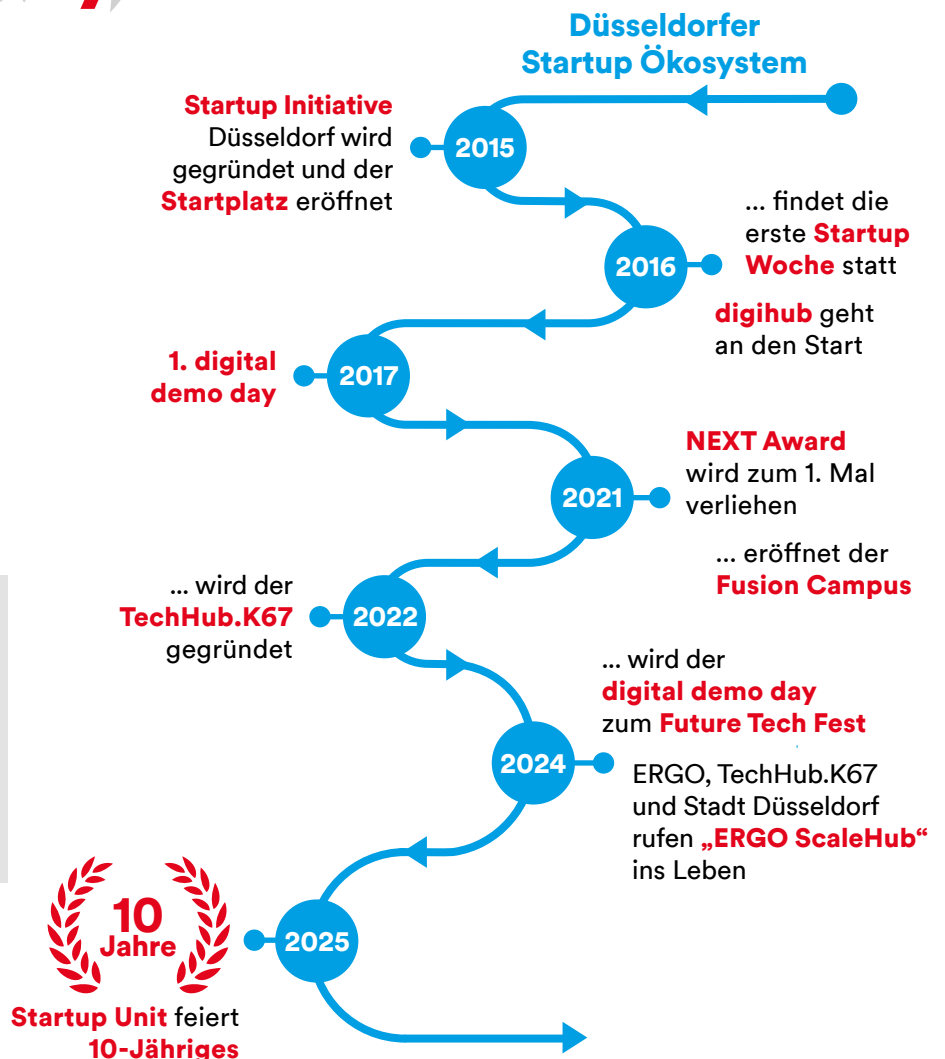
Düsseldorfer Startup Ökosystem

2015

Startup Initiative Düsseldorf wird gegründet und der Startplatz eröffnet

2016

... findet die erste Startup Woche statt

digihub geht an den Start

2017

1. digital demo day

2021

NEXT Award wird zum 1. Mal verliehen

... eröffnet der Fusion Campus

2022

... wird der TechHub.K67 gegründet

2024

... wird der digital demo day zum Future Tech Fest

ERGO, TechHub.K67 und Stadt Düsseldorf rufen „ERGO ScaleHub“ ins Leben

2025

10 Jahre

Startup Unit feiert 10-Jähriges